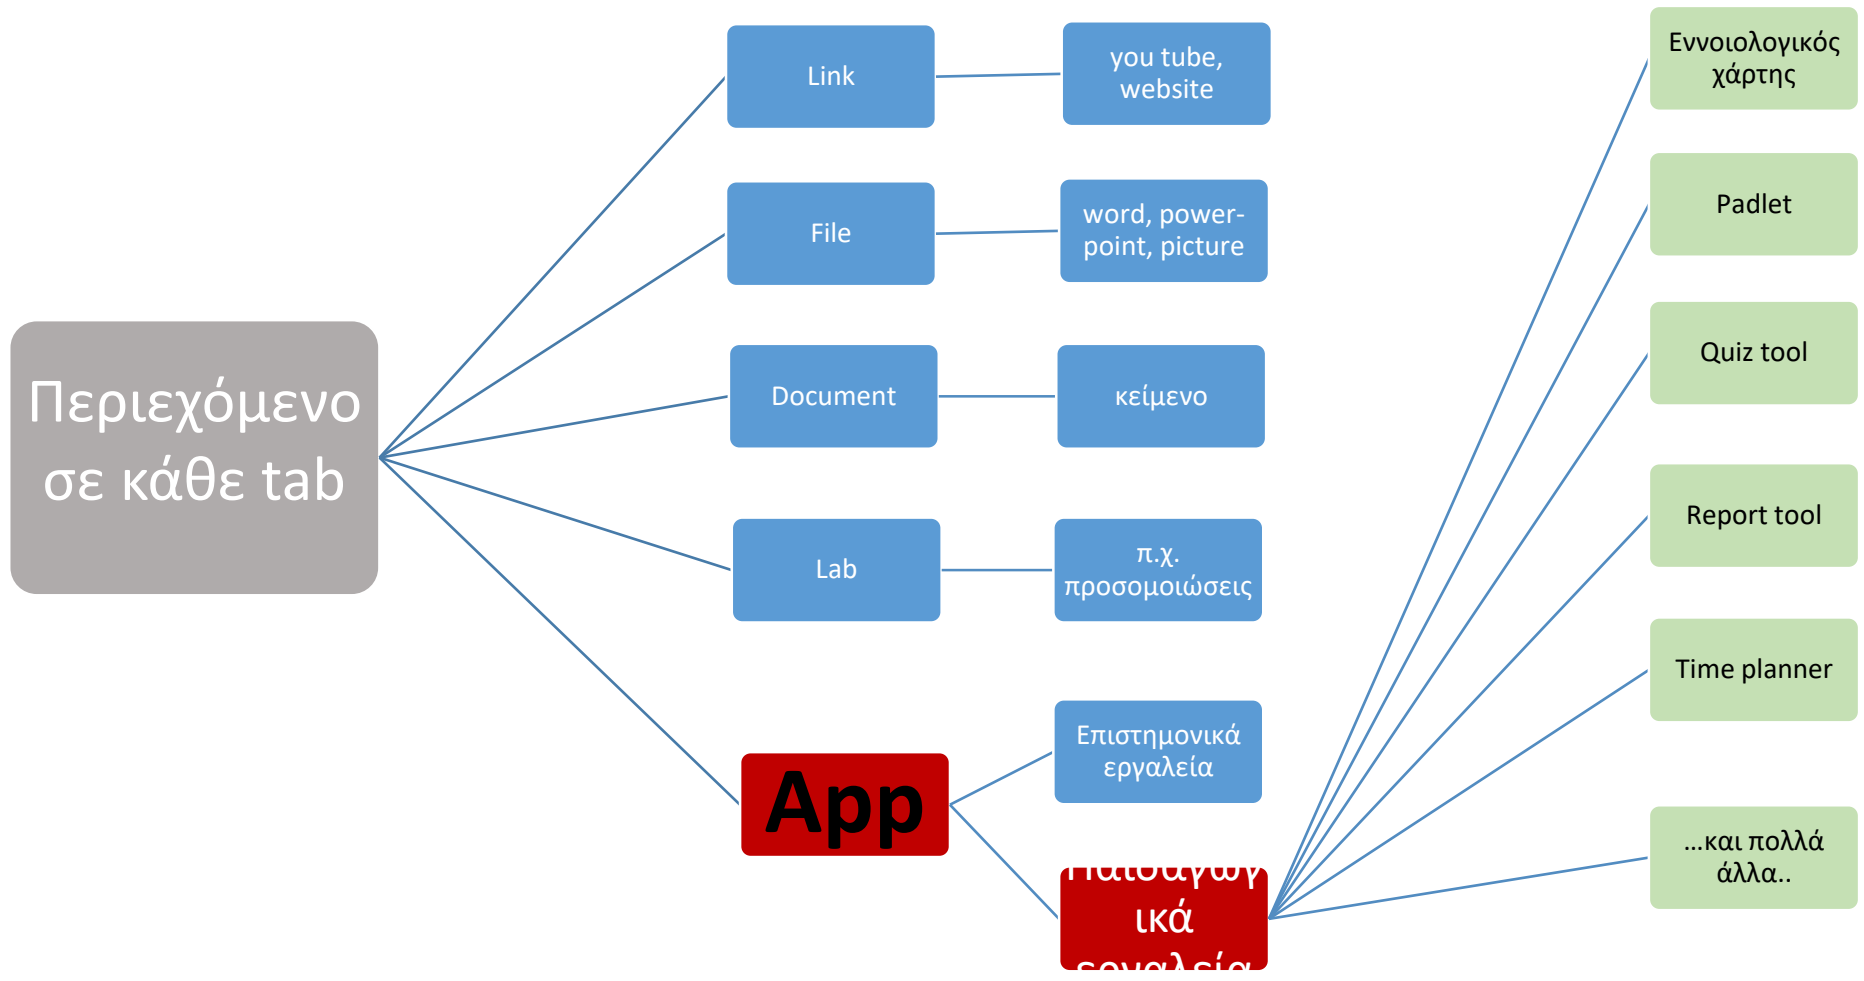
Περιεχόμενο σε κάθε tab

Link

you tube, website

File

word, power-point, picture

Document

κείμενο

Lab

π.χ. προσομοιώσεις

App

Επιστημονικά εργαλεία

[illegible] ικά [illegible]

Εννοιολογικός χάρτης

Padlet

Quiz tool

Report tool

Time planner

…και πολλά άλλα..